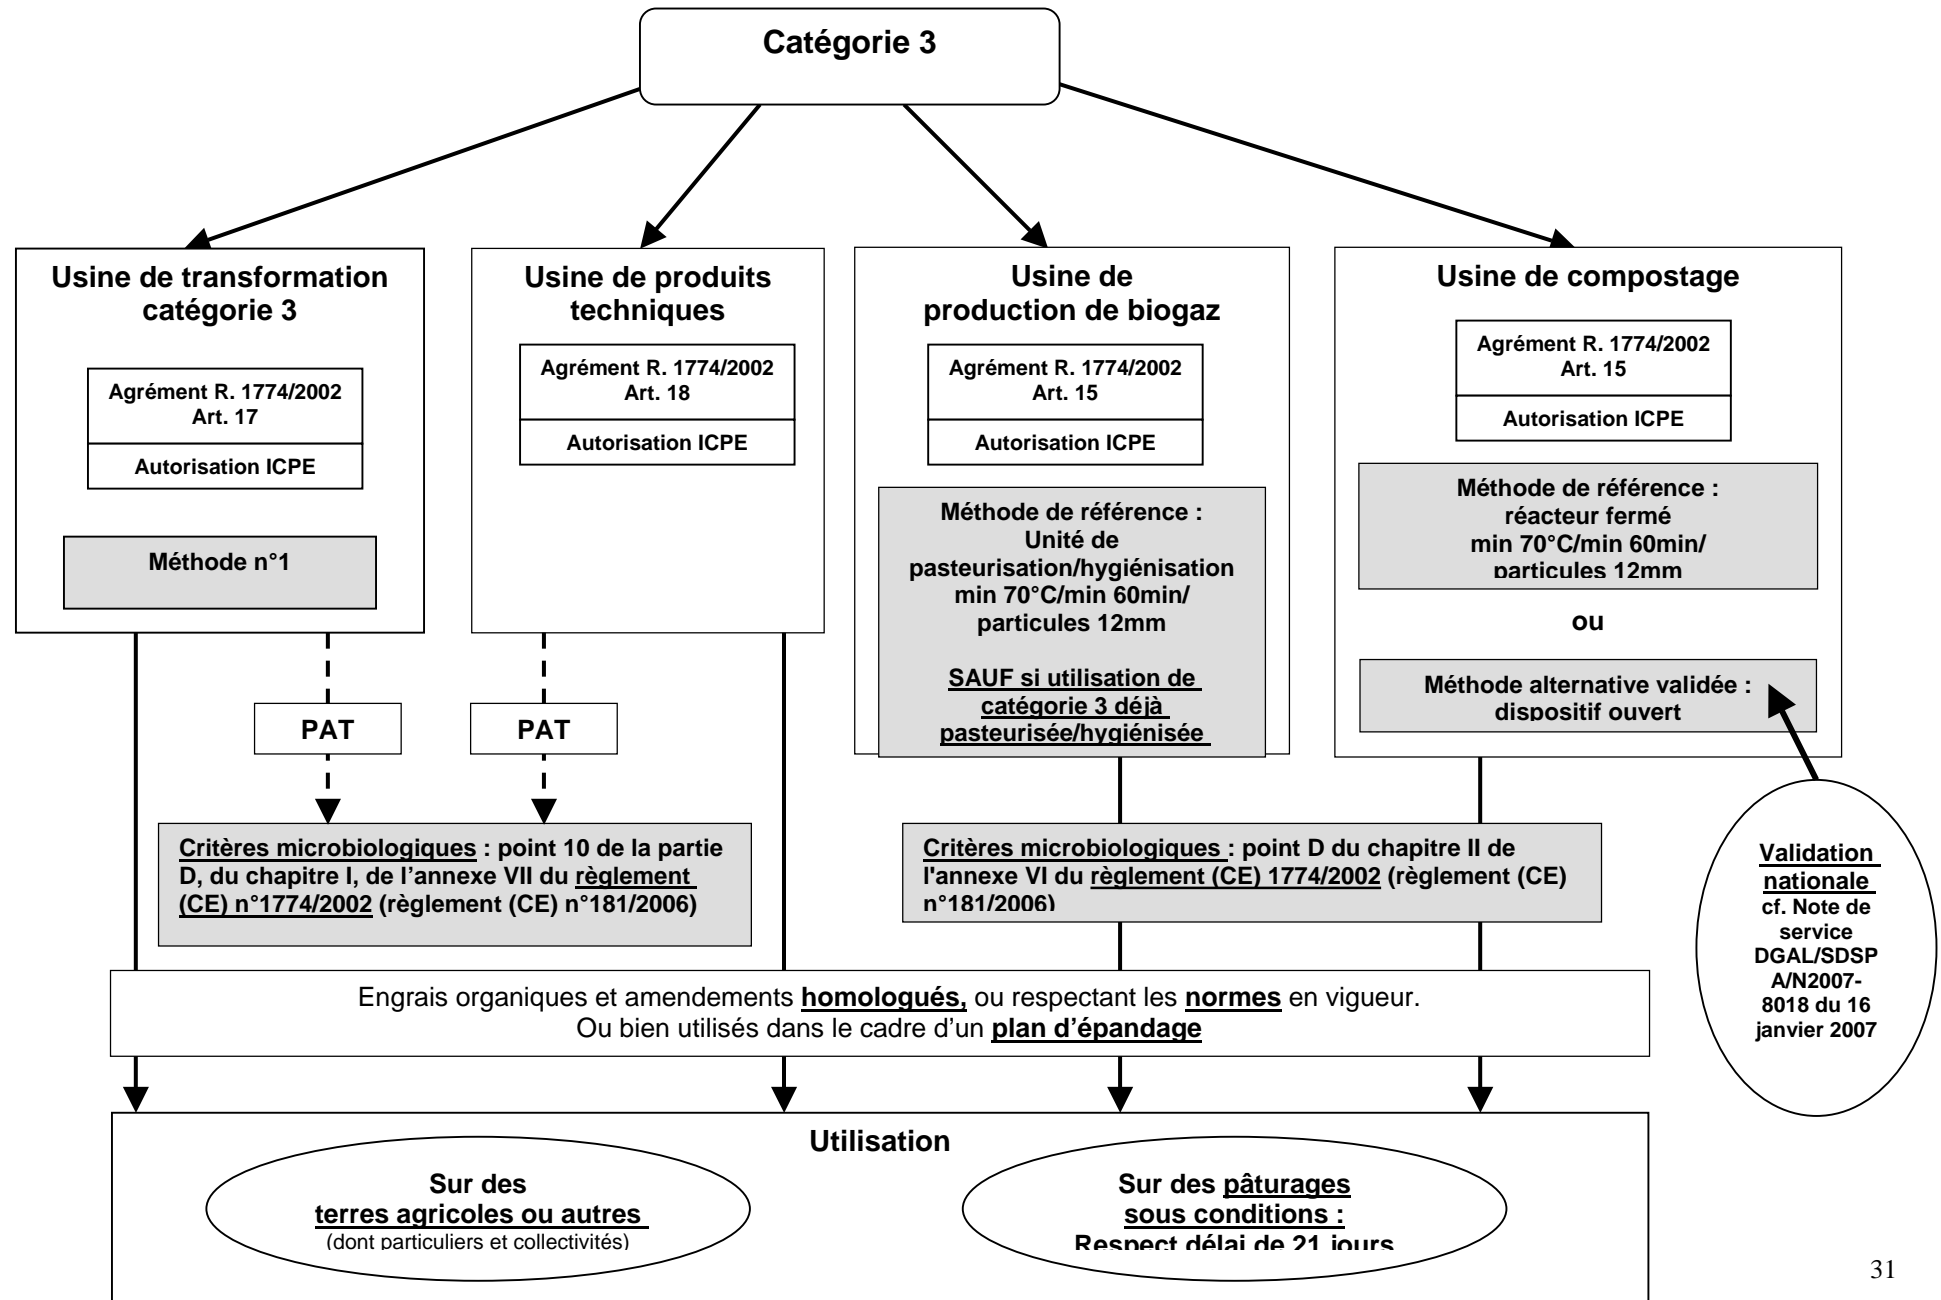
Catégorie 3

Usine de transformation catégorie 3

Agrément R. 1774/2002 Art. 17

Autorisation ICPE

Méthode n°1

Usine de produits techniques

Agrément R. 1774/2002 Art. 18

Autorisation ICPE

Usine de production de biogaz

Agrément R. 1774/2002 Art. 15

Autorisation ICPE

Méthode de référence : Unité de pasteurisation/hygiénisation min 70°C/min 60min/ particules 12mm

SAUF si utilisation de catégorie 3 déjà pasteurisée/hygiénisée

Usine de compostage

Agrément R. 1774/2002 Art. 15

Autorisation ICPE

Méthode de référence : réacteur fermé min 70°C/min 60min/ particules 12mm

ou

Méthode alternative validée : dispositif ouvert

PAT

PAT

Critères microbiologiques : point 10 de la partie D, du chapitre I, de l'annexe VII du règlement (CE) n°1774/2002 (règlement (CE) n°181/2006)

Critères microbiologiques : point D du chapitre II de l'annexe VI du règlement (CE) 1774/2002 (règlement (CE) n°181/2006)

Validation nationale cf. Note de service DGAL/SDSPA/N2007-8018 du 16 janvier 2007

Engrais organiques et amendements homologués, ou respectant les normes en vigueur. Ou bien utilisés dans le cadre d'un plan d'épandage

Utilisation

Sur des terres agricoles ou autres (dont particuliers et collectivités)

Sur des pâturages sous conditions : Respect délai de 21 jours

31